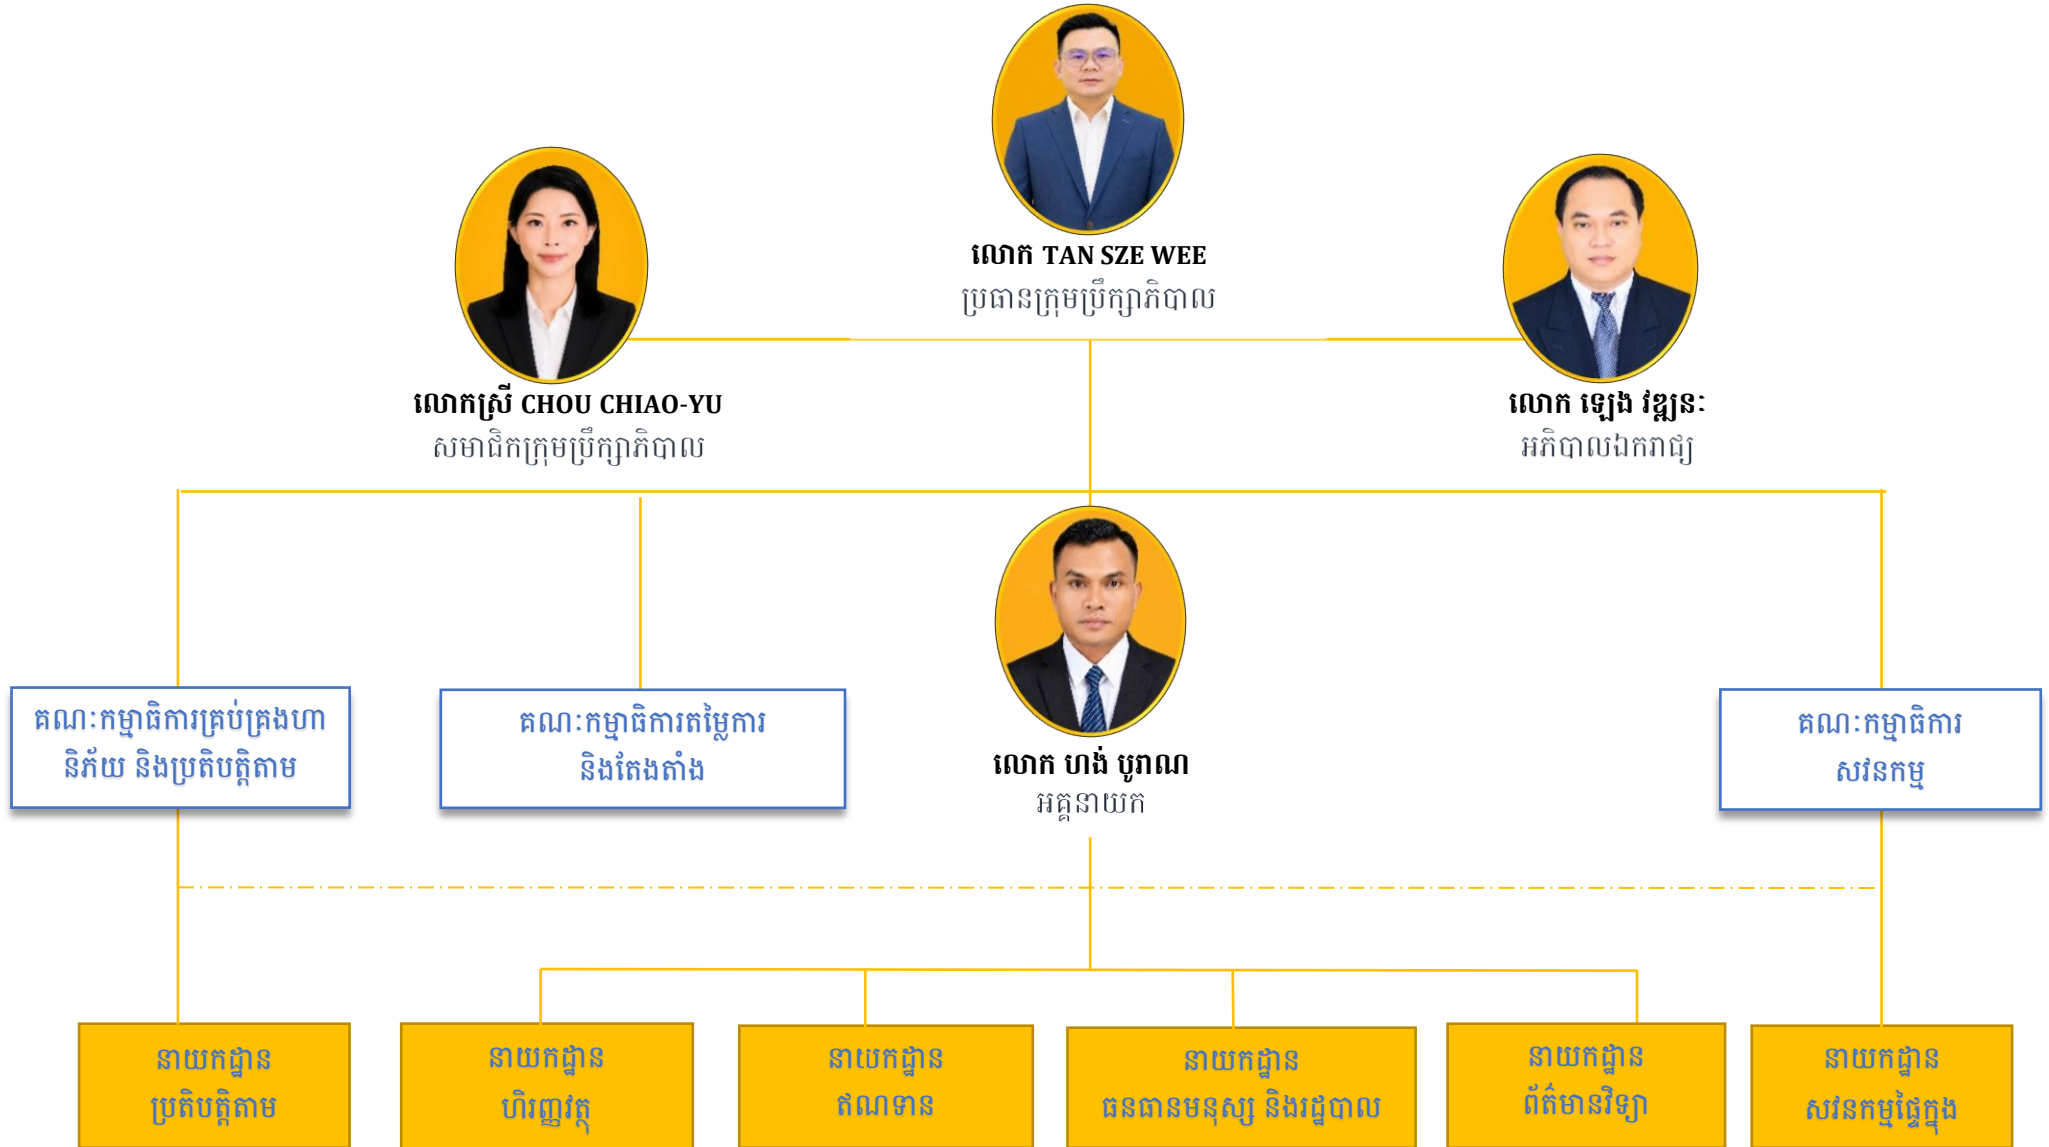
លោក TAN SZE WEE
ប្រធានក្រុមប្រឹក្សាភិបាល

លោកស្រី CHOU CHIAO-YU
សមាជិកក្រុមប្រឹក្សាភិបាល

លោក ឡេង វឌ្ឍនៈ
អភិបាលឯករាជ្យ

គណៈកម្មាធិការគ្រប់គ្រងហានិភ័យ និងប្រតិបត្តិតាម

គណៈកម្មាធិការតម្លៃការ និងតែងតាំង

លោក ហង់ បូរាណ
អគ្គនាយក

គណៈកម្មាធិការ សវនកម្ម

នាយកដ្ឋាន ប្រតិបត្តិតាម

នាយកដ្ឋាន ហិរញ្ញវត្ថុ

នាយកដ្ឋាន ឥណទាន

នាយកដ្ឋាន ធនធានមនុស្ស និងរដ្ឋបាល

នាយកដ្ឋាន ព័ត៌មានវិទ្យា

នាយកដ្ឋាន សវនកម្មផ្ទៃក្នុង